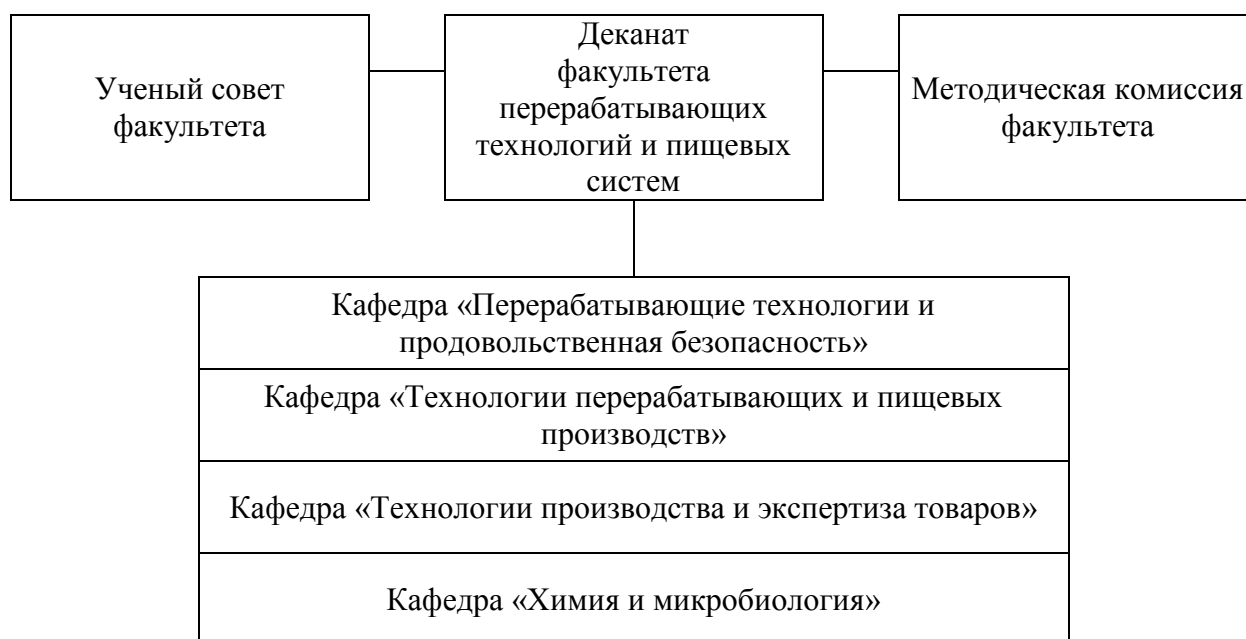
Ученый совет факультета

Деканат факультета перерабатывающих технологий и пищевых систем

Методическая комиссия факультета

Кафедра «Перерабатывающие технологии и продовольственная безопасность»

Кафедра «Технологии перерабатывающих и пищевых производств»

Кафедра «Технологии производства и экспертиза товаров»

Кафедра «Химия и микробиология»